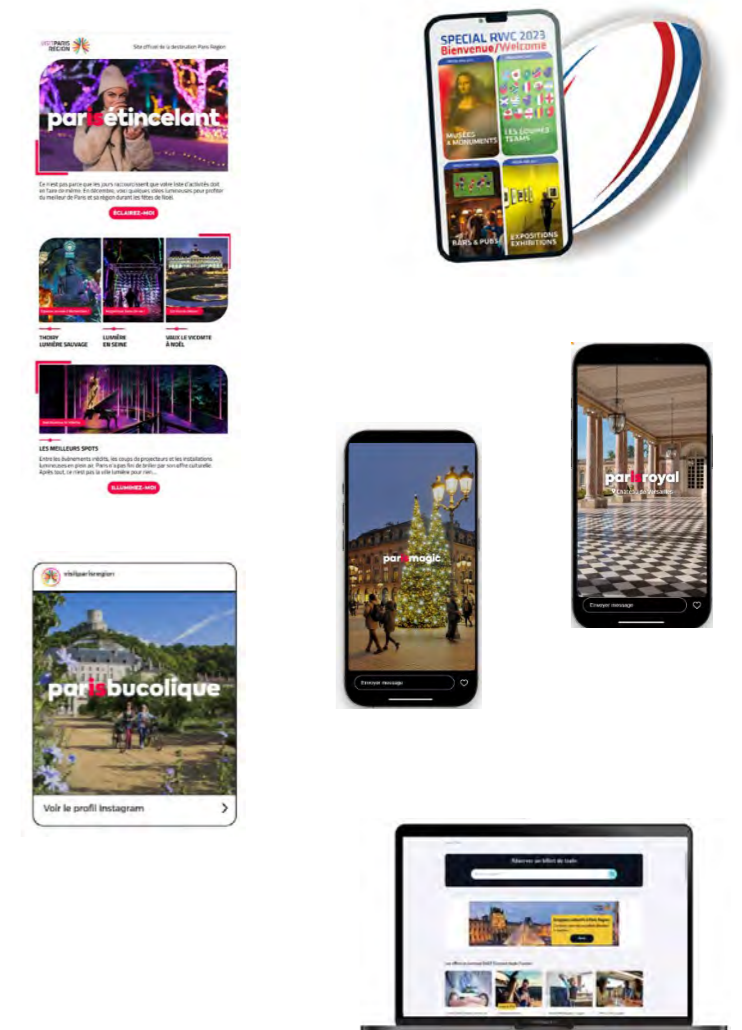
VISIT PARIS REGION

Site officiel de la destination Paris Région

parisétincelant

Ce n'est pas parce que les jours raccourcissent que votre liste d'activités doit en faire de même. En décembre, vous quelques idées lumineuses pour profiter du meilleur de Paris et sa région durant les fêtes de Noël.

ÉCLAIREZ-MOI

THOIRY LUMIÈRE SAUVAGE

LUMIÈRE EN SEINE

VAUX LE VICOMTE À NOËL

LES MEILLEURS SPOTS

Entre les événements inédits, les coups de projecteurs et les installations lumineuses en plein air, Paris n'a pas fini de briller par son offre culturelle. Après tout, ce n'est pas la ville lumière pour rien...

ILLUMINEZ-MOI

SPECIAL RWC 2023
Bienvenue/Welcome

MUSÉES & MONUMENTS

LES LOUNGES TEAMS

BARS & PUBS

EXPOSITIONS EXHIBITIONS

visitparisregion

parisbucolique

Voir le profil Instagram

parismagic

Envoyer message

parisroyal

Château de Versailles

Envoyer message

Réservez un billet de train

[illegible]